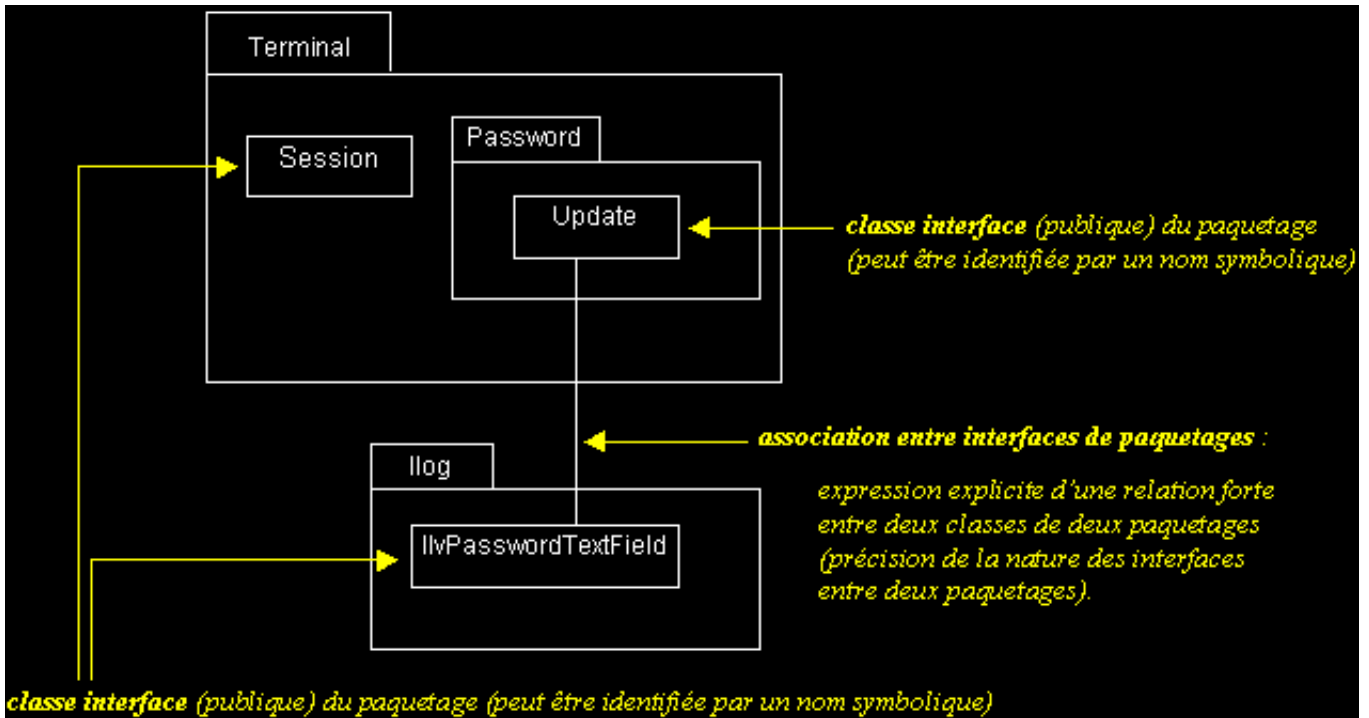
Terminal

Session

Password

Update

classe interface (publique) du paquetage (peut être identifiée par un nom symbolique)

association entre interfaces de paquetages :

expression explicite d'une relation forte entre deux classes de deux paquetages (précision de la nature des interfaces entre deux paquetages).

Ilog

IlvPasswordTextField

classe interface (publique) du paquetage (peut être identifiée par un nom symbolique)